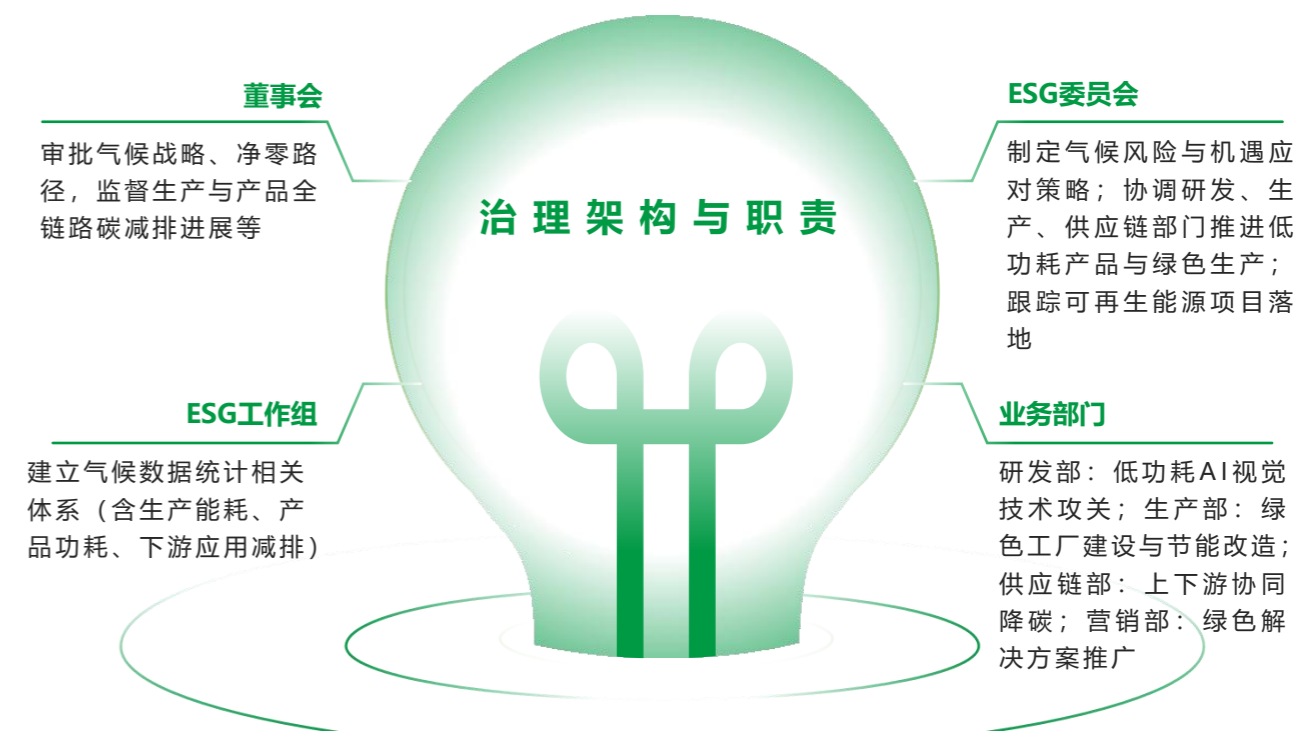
董事会

审批气候战略、净零路径，监督生产与产品全链路碳减排进展等

治理架构与职责

ESG委员会

制定气候风险与机遇应对策略；协调研发、生产、供应链部门推进低功耗产品与绿色生产；跟踪可再生能源项目落地

ESG工作组

建立气候数据统计相关体系（含生产能耗、产品功耗、下游应用减排）

业务部门

研发部：低功耗AI视觉技术攻关；生产部：绿色工厂建设与节能改造；供应链部：上下游协同降碳；营销部：绿色解决方案推广